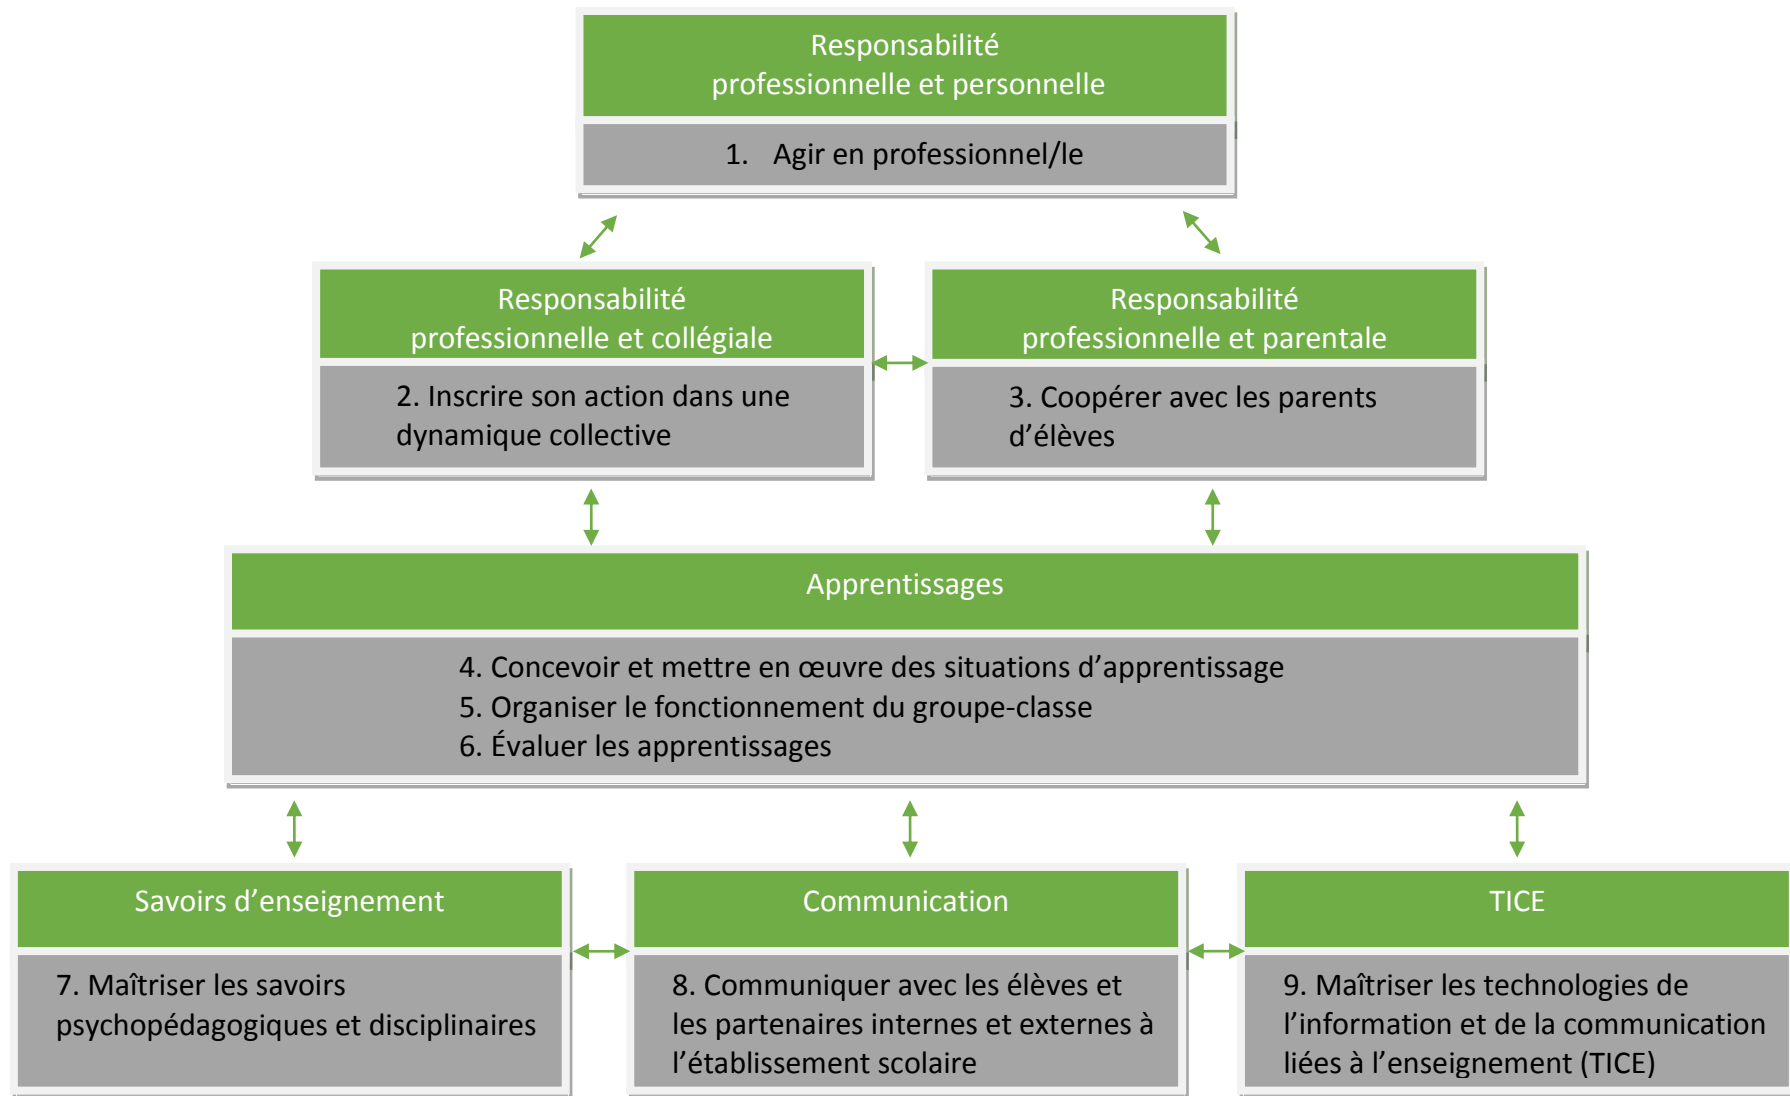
Responsabilité professionnelle et personnelle

1. Agir en professionnel/le

Responsabilité professionnelle et collégiale

2. Inscrire son action dans une dynamique collective

Responsabilité professionnelle et parentale

3. Coopérer avec les parents d’élèves

Apprentissages

4. Concevoir et mettre en œuvre des situations d’apprentissage
5. Organiser le fonctionnement du groupe-classe
6. Évaluer les apprentissages

Savoirs d’enseignement

7. Maîtriser les savoirs psychopédagogiques et disciplinaires

Communication

8. Communiquer avec les élèves et les partenaires internes et externes à l’établissement scolaire

TICE

9. Maîtriser les technologies de l’information et de la communication liées à l’enseignement (TICE)